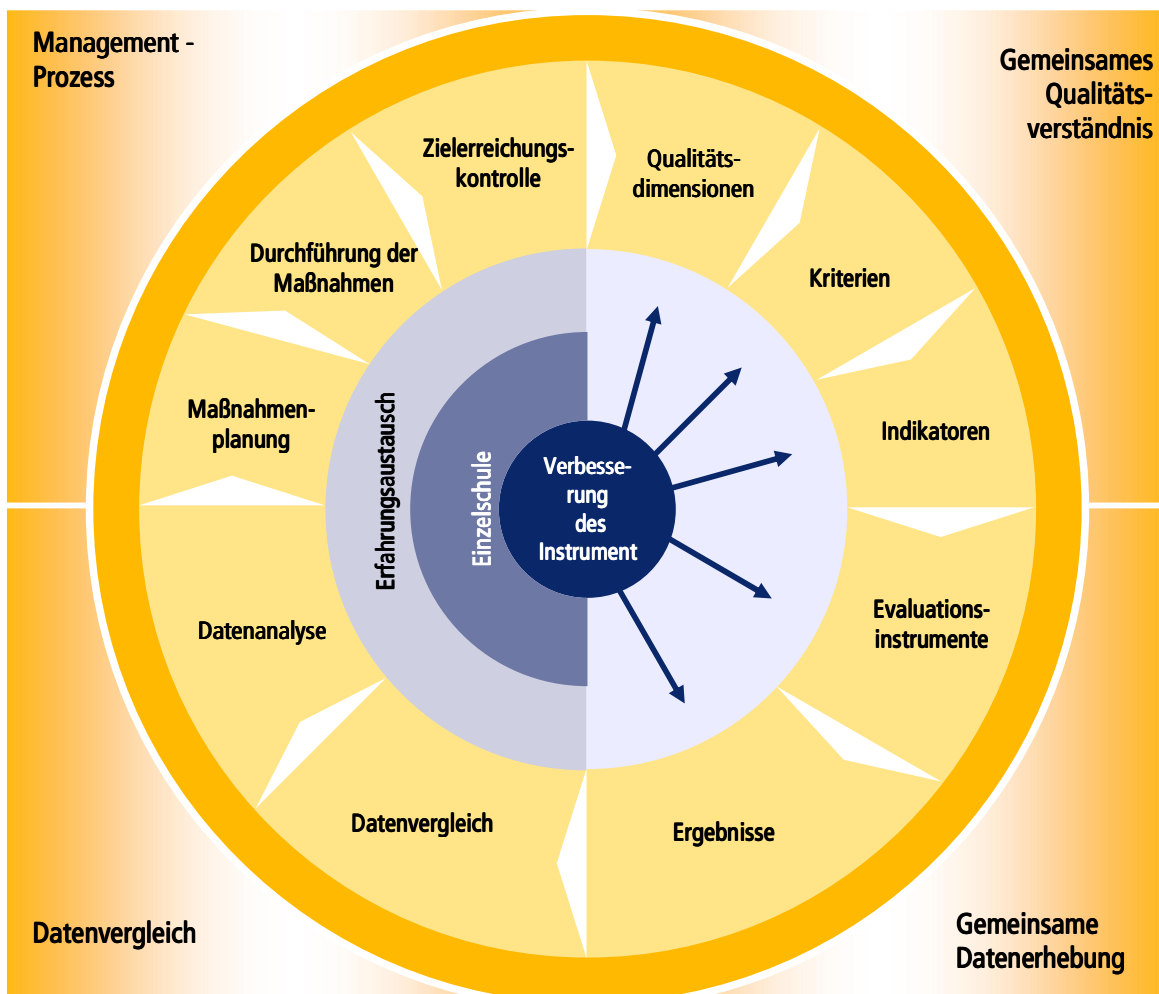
Management - Prozess

Gemeinsames Qualitätsverständnis

Zielerreichungskontrolle

Qualitätsdimensionen

Durchführung der Maßnahmen

Kriterien

Maßnahmenplanung

Indikatoren

Erfahrungsaustausch

Einzelschule

Verbesserung des Instrument

Evaluationsinstrumente

Datenanalyse

Datenvergleich

Ergebnisse

Datenvergleich

Gemeinsame Datenerhebung